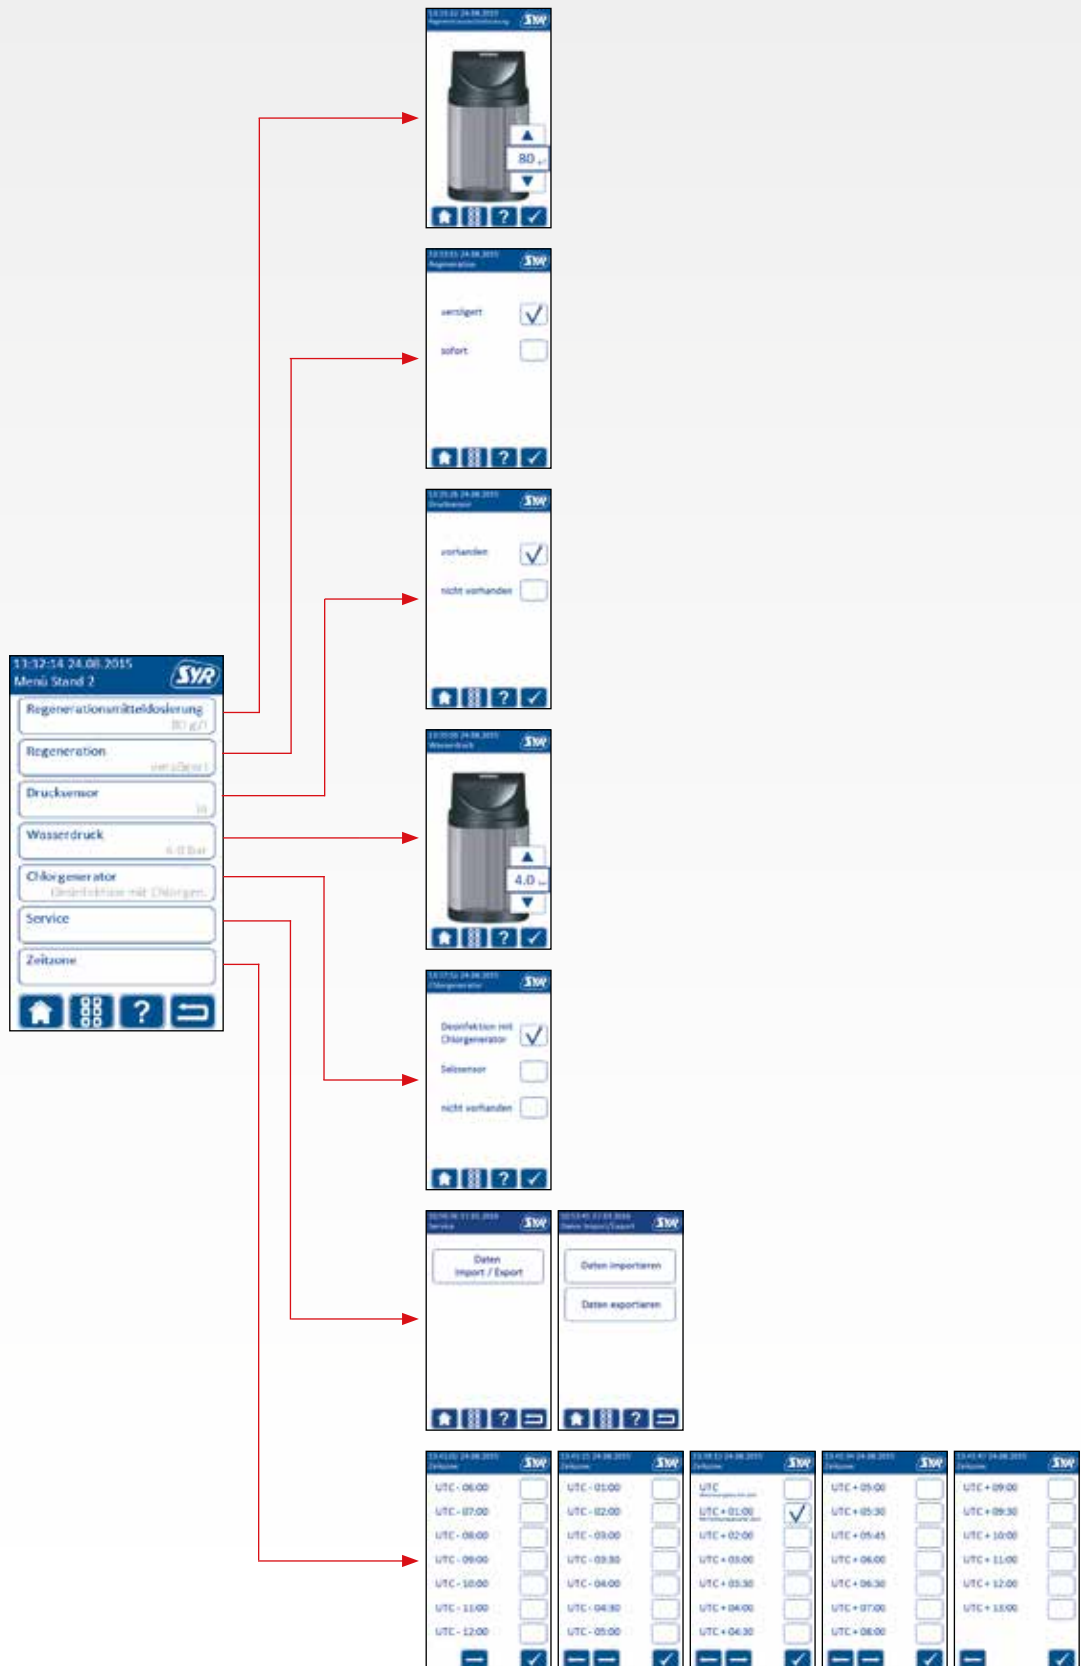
13:32:14 24.08.2015
Menü Stand 2
SYR

Regenerationsmitteldosierung
80 g/l

Regeneration
verzögert

Drucksensor
ja

Wasserdruck
4.0 bar

Chlorgenerator
Desinfektion mit Chlorgen.

Service

Zeitzone

?

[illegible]
SYR
80
?

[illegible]
Regeneration
SYR
verzögert
sofort
?

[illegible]
Drucksensor
SYR
vorhanden
nicht vorhanden
?

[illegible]
Wasserdruck
SYR
4.0
?

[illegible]
Chlorgenerator
SYR
Desinfektion mit Chlorgenerator
Salzsensor
nicht vorhanden
?

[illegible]
Service
SYR
Daten Import / Export
?

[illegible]
Daten Import/Export
SYR
Daten importieren
Daten exportieren
?

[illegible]
Zeitzone
SYR
UTC - 06:00
UTC - 07:00
UTC - 08:00
UTC - 09:00
UTC - 10:00
UTC - 11:00
UTC - 12:00

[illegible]
Zeitzone
SYR
UTC - 01:00
UTC - 02:00
UTC - 03:00
UTC - 03:30
UTC - 04:00
UTC - 04:30
UTC - 05:00

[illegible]
Zeitzone
SYR
UTC
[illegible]
UTC + 01:00
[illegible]
UTC + 02:00
UTC + 03:00
UTC + 03:30
UTC + 04:00
UTC + 04:30

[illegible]
Zeitzone
SYR
UTC + 05:00
UTC + 05:30
UTC + 05:45
UTC + 06:00
UTC + 06:30
UTC + 07:00
UTC + 08:00

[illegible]
Zeitzone
SYR
UTC + 09:00
UTC + 09:30
UTC + 10:00
UTC + 11:00
UTC + 12:00
UTC + 13:00